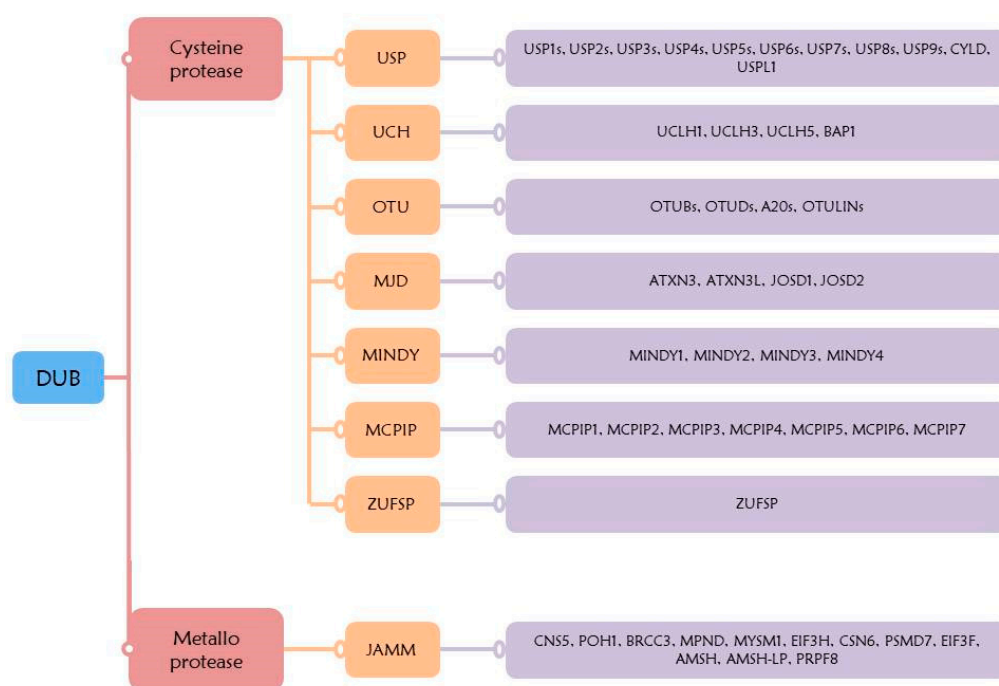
DUB

Cysteine protease

USP
USP1s, USP2s, USP3s, USP4s, USP5s, USP6s, USP7s, USP8s, USP9s, CYLD, USPL1

UCH
UCLH1, UCLH3, UCLH5, BAP1

OTU
OTUBs, OTUDs, A20s, OTULINs

MJD
ATXN3, ATXN3L, JOSD1, JOSD2

MINDY
MINDY1, MINDY2, MINDY3, MINDY4

MCPIP
MCPIP1, MCPIP2, MCPIP3, MCPIP4, MCPIP5, MCPIP6, MCPIP7

ZUFSP
ZUFSP

Metallo protease

JAMM
CNS5, POH1, BRCC3, MPND, MYSM1, EIF3H, CSN6, PSMD7, EIF3F, AMSH, AMSH-LP, PRPF8